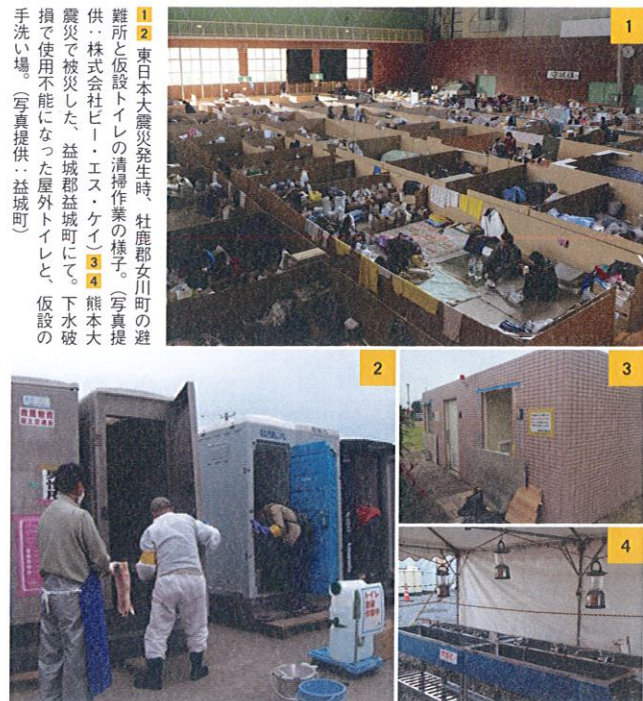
1 2 東日本大震災発生時、牡鹿郡女川町の避難所と仮設トイレの清掃作業の様子。（写真提供：株式会社ビー・エス・ケイ）3 4 熊本大震災で被災した、益城郡益城町にて。下水破損で使用不能になった屋外トイレと、仮設の手洗い場。（写真提供：益城町）

1

2

3

4